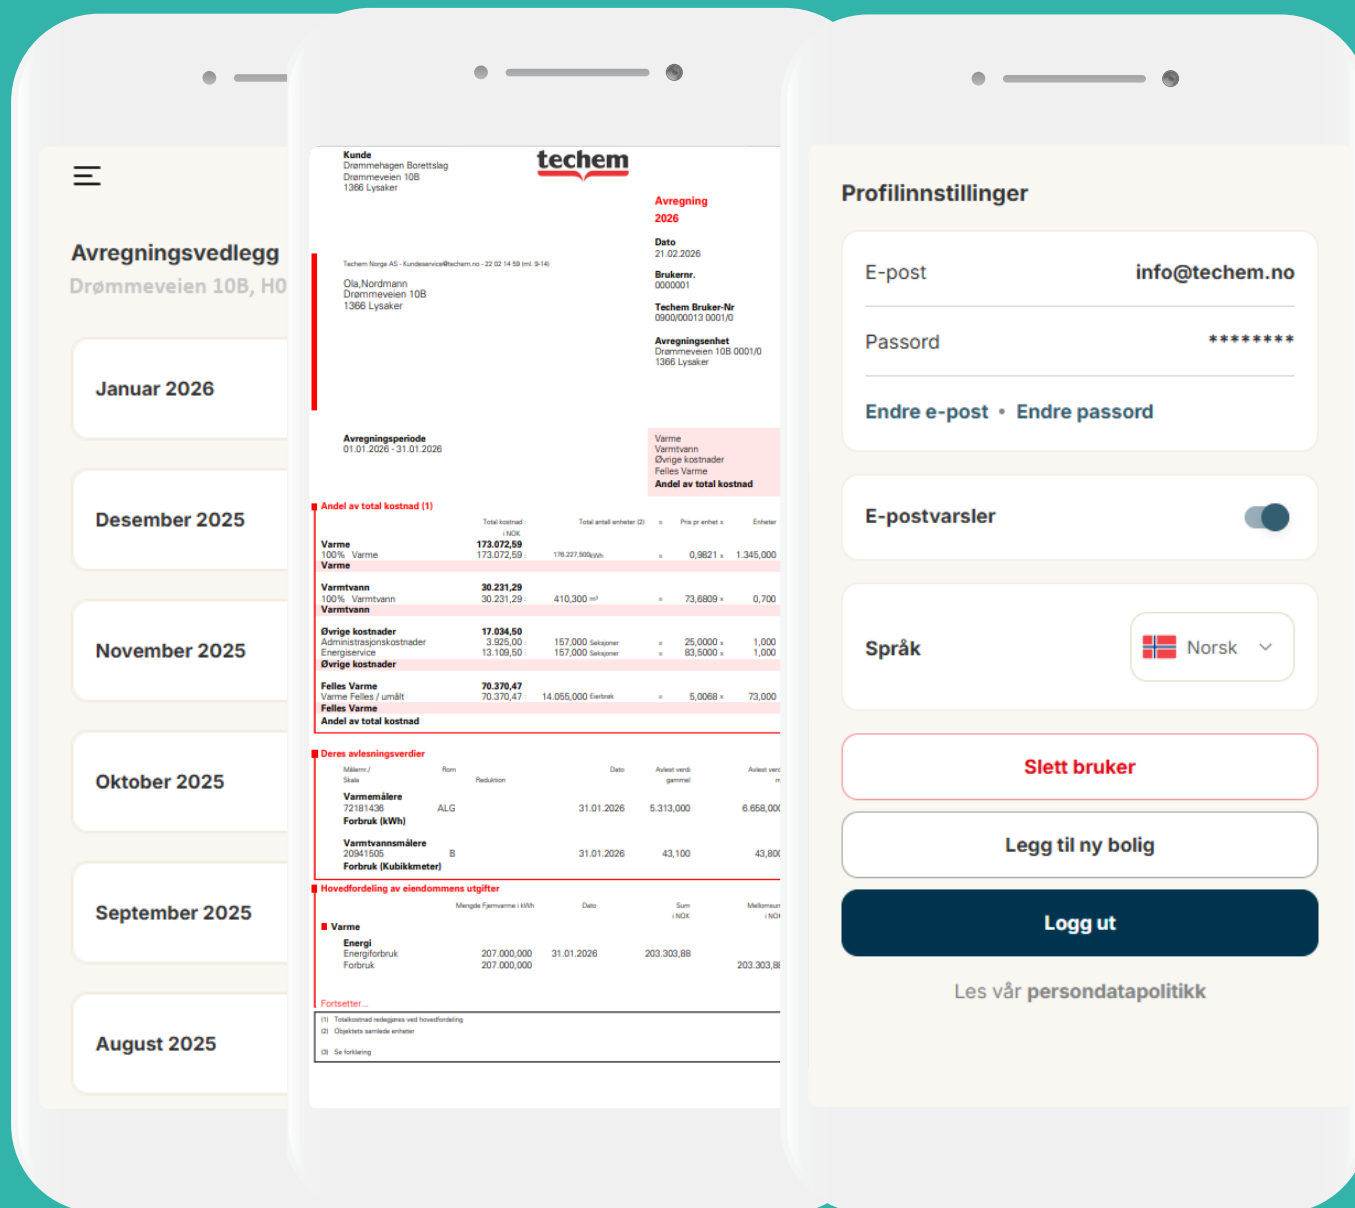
Avregningsvedlegg
Drømmeveien 10B, H0

Januar 2026

Desember 2025

November 2025

Oktober 2025

September 2025

August 2025

Kunde
Drømmehagen Borettslag
Drømmeveien 10B
1366 Lysaker

techem

Avregning
2026

Dato
21.02.2026

Brukernr.
0000001

Techem Bruker-Nr
0900/00013 0001/0

Avregningsenhet
Drømmeveien 10B 0001/0
1366 Lysaker

Techem Norge AS - Kundeservice@techem.no - 22 02 14 59 (ml. 9-14)

Ola,Nordmann
Drømmeveien 10B
1366 Lysaker

Avregningsperiode
01.01.2026 - 31.01.2026

Varme
Varmtvann
Øvrige kostnader
Felles Varme
Andel av total kostnad

Andel av total kostnad (1)

| | Total kostnad i NOK | Total antall enheter (2) | = | Pris pr enhet x | Enheter |
|---|---|---|---|---|---|
| Varme | 173.072,59 | | | | |
| 100% Varme | 173.072,59 | 176.227,500 kWh | = | 0,9821 x | 1.345,000 |
| Varme | | | | | |
| Varmtvann | 30.231,29 | | | | |
| 100% Varmtvann | 30.231,29 | 410,300 m³ | = | 73,6809 x | 0,700 |
| Varmtvann | | | | | |
| Øvrige kostnader | 17.034,50 | | | | |
| Administrasjonskostnader | 3.925,00 | 157,000 Seksjoner | = | 25,0000 x | 1,000 |
| Energiservice | 13.109,50 | 157,000 Seksjoner | = | 83,5000 x | 1,000 |
| Øvrige kostnader | | | | | |
| Felles Varme | 70.370,47 | | | | |
| Varme Felles / umålt | 70.370,47 | 14.055,000 Eierbrøk | = | 5,0068 x | 73,000 |
| Felles Varme | | | | | |
| Andel av total kostnad | | | | | |

Deres avlesningsverdier

| Målernr./ Skala | Rom | Reduktion | Dato | Avlest verdi gammel | Avlest verdi n |
|---|---|---|---|---|---|
| Varmemålere | | | | | |
| 72181436 | ALG | | 31.01.2026 | 5.313,000 | 6.658,000 |
| Forbruk (kWh) | | | | | |
| Varmtvannsmålere | | | | | |
| 20941505 | B | | 31.01.2026 | 43,100 | 43,800 |
| Forbruk (Kubikkmeter) | | | | | |

Hovedfordeling av eiendommens utgifter

| | Mengde Fjernvarme i kWh | Dato | Sum i NOK | Mellomsum i NOK |
|---|---|---|---|---|
| Varme | | | | |
| Energi | | | | |
| Energiforbruk | 207.000,000 | 31.01.2026 | 203.303,88 | |
| Forbruk | 207.000,000 | | | 203.303,88 |

Fortsetter...

(1) Totalkostnad redegjøres ved hovedfordeling
(2) Objektets samlede enheter
(3) Se forklaring

Profilinnstillinger

E-post info@techem.no

Passord ********

Endre e-post • Endre passord

E-postvarsler

Språk Norsk

Slett bruker

Legg til ny bolig

Logg ut

Les vår persondatapolitikk